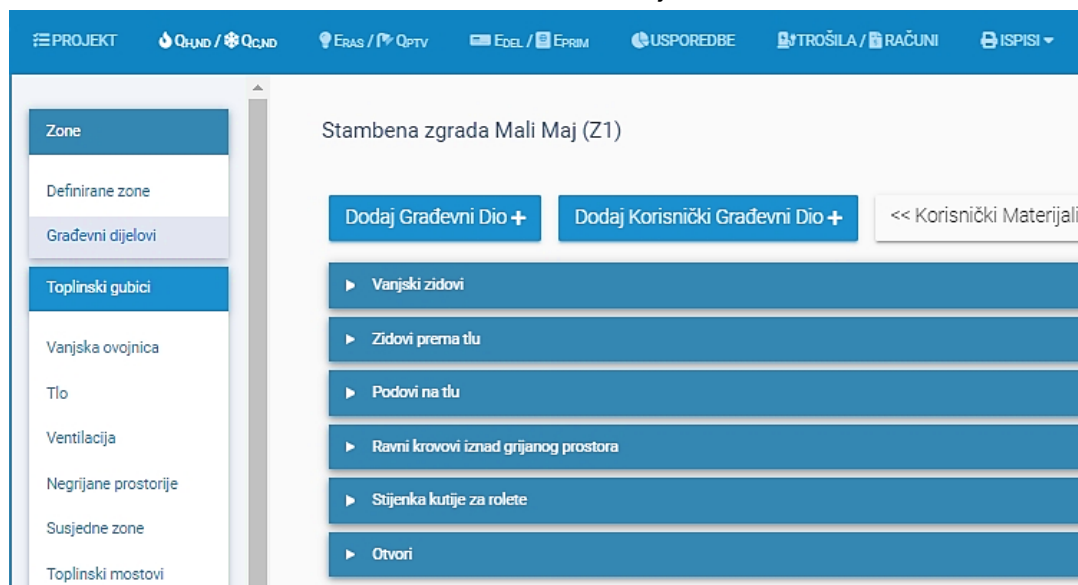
PROJEKT $Q_{H,ND}$ / $Q_{C,ND}$ $E_{RAS}$ / $Q_{PTV}$ $E_{DEL}$ / $E_{PRIM}$ USPOREDBE TROŠILA / RAČUNI ISPISI

Zone

Definirane zone

Građevni dijelovi

Toplinski gubici

Vanjska ovojnica

Tlo

Ventilacija

Negrijane prostorije

Susjedne zone

Toplinski mostovi

Stambena zgrada Mali Maj (Z1)

Dodaj Građevni Dio +

Dodaj Korisnički Građevni Dio +

<< Korisnički Materijali

Vanjski zidovi

Zidovi prema tlu

Podovi na tlu

Ravni krovovi iznad grijanog prostora

Stijenka kutije za rolete

Otvori